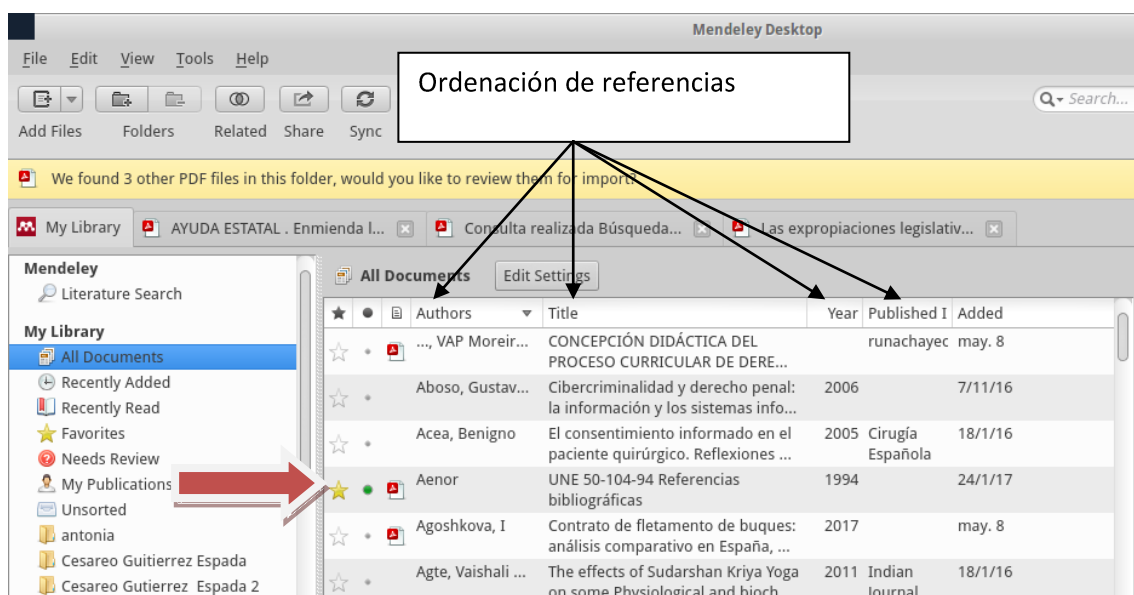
Mendeley Desktop

File Edit View Tools Help

Add Files Folders Related Share Sync

Ordenación de referencias

Search...

We found 3 other PDF files in this folder, would you like to review them for import?

My Library | AYUDA ESTATAL . Enmienda l... | Consulta realizada Búsqueda... | Las expropiaciones legislativ...

Mendeley
Literature Search

My Library
All Documents
Recently Added
Recently Read
Favorites
Needs Review
My Publications
Unsorted
antonia
Cesareo Guitierrez Espada
Cesareo Guitierrez Espada 2

All Documents Edit Settings

| | | | Authors | Title | Year | Published I | Added |
|---|---|---|---|---|---|---|---|
| | | | ..., VAP Moreir... | CONCEPCIÓN DIDÁCTICA DEL PROCESO CURRICULAR DE DERE... | | runachayec | may. 8 |
| | | | Aboso, Gustav... | Cibercriminalidad y derecho penal: la información y los sistemas info... | 2006 | | 7/11/16 |
| | | | Acea, Benigno | El consentimiento informado en el paciente quirúrgico. Reflexiones ... | 2005 | Cirugía Española | 18/1/16 |
| | | | Aenor | UNE 50-104-94 Referencias bibliográficas | 1994 | | 24/1/17 |
| | | | Agoshkova, I | Contrato de fletamento de buques: análisis comparativo en España, ... | 2017 | | may. 8 |
| | | | Agte, Vaishali ... | The effects of Sudarshan Kriya Yoga on some Physiological and bioch | 2011 | Indian Journal | 18/1/16 |